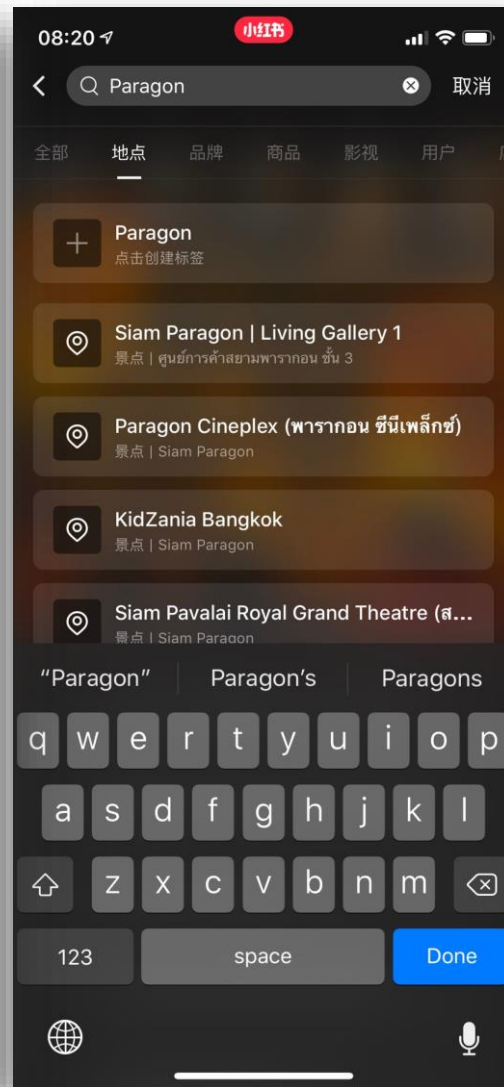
08:20

小红书

Paragon

取消

全部 地点 品牌 商品 影视 用户

Paragon
点击创建标签

Siam Paragon | Living Gallery 1
景点 | ศูนย์การค้าสยามพารากอน ชั้น 3

Paragon Cineplex (พารากอน ซีนีเพล็กซ์)
景点 | Siam Paragon

KidZania Bangkok
景点 | Siam Paragon

Siam Pavalai Royal Grand Theatre (ส...
景点 | Siam Paragon

"Paragon" Paragon's Paragons

q w e r t y u i o p
a s d f g h j k l
z x c v b n m
123 space Done